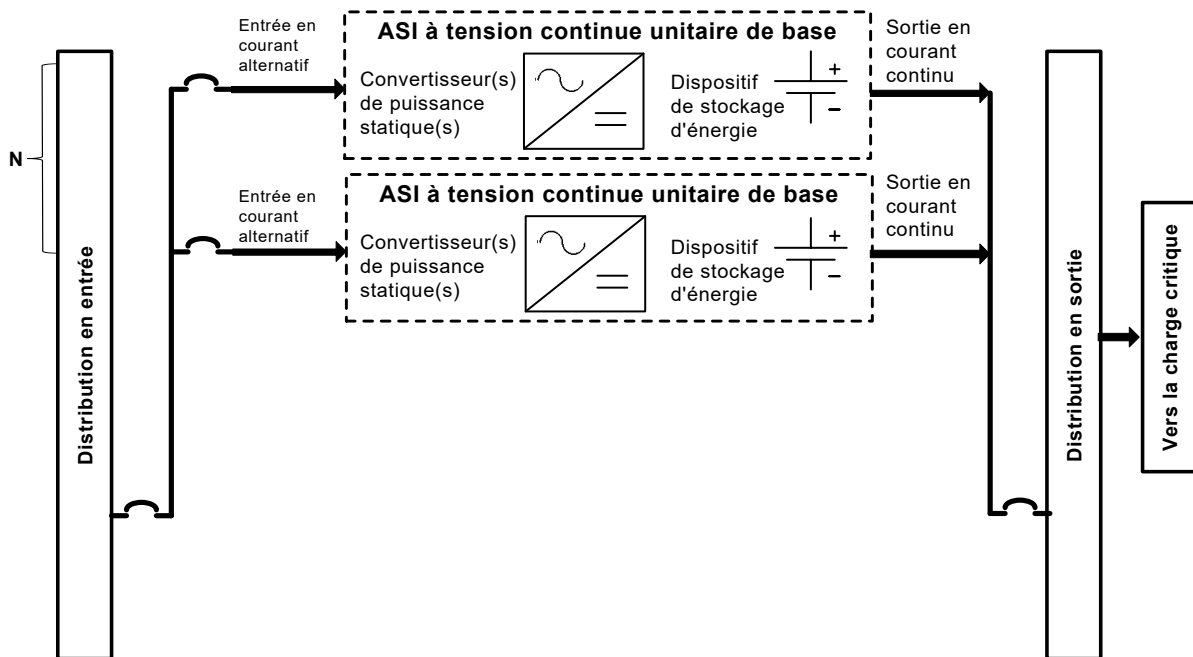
N

Distribution en entrée

Entrée en courant alternatif

ASI à tension continue unitaire de base

Convertisseur(s) de puissance statique(s)

Dispositif de stockage d'énergie

+

–

Sortie en courant continu

Entrée en courant alternatif

ASI à tension continue unitaire de base

Convertisseur(s) de puissance statique(s)

Dispositif de stockage d'énergie

+

–

Sortie en courant continu

Distribution en sortie

Vers la charge critique